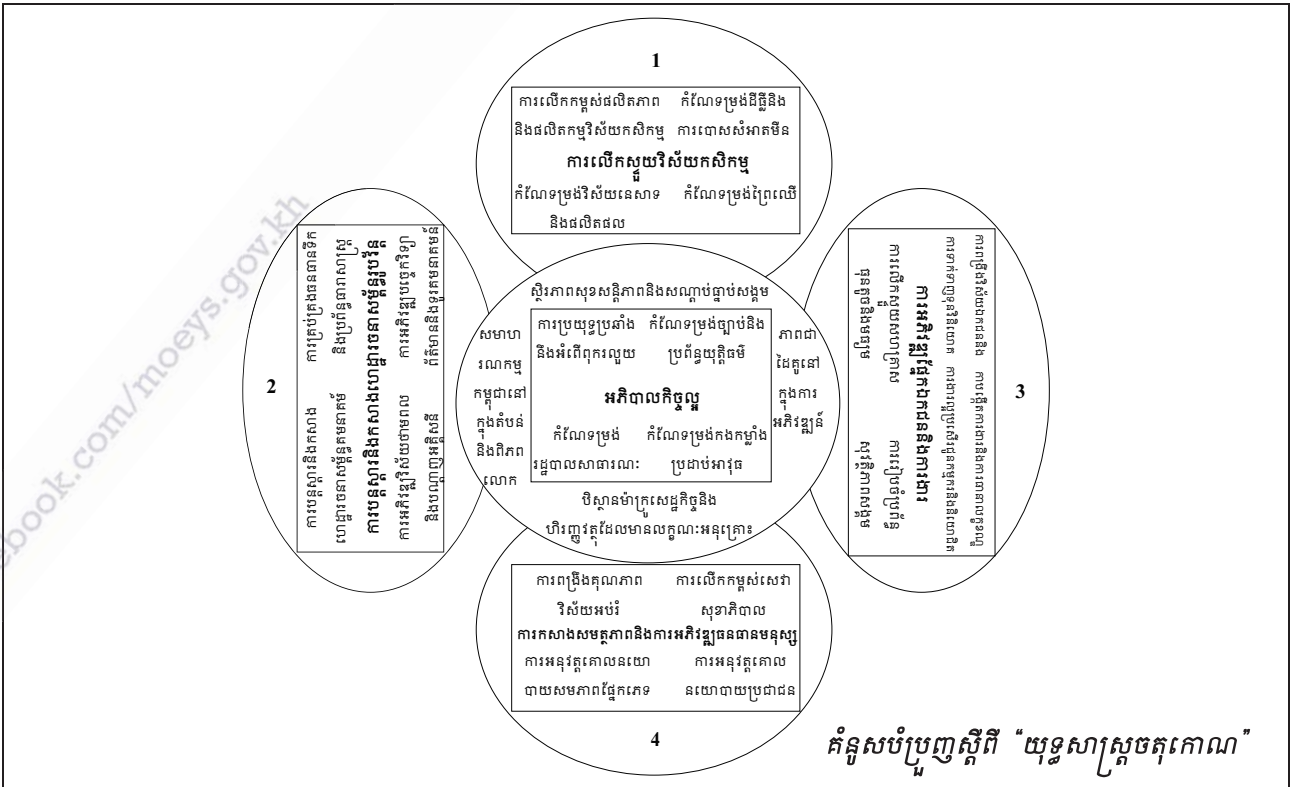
1

ការលើកកម្ពស់ផលិតភាព និងផលិតកម្មវិស័យកសិកម្ម

កំណែទម្រង់ដីធ្លីនិង ការបោសសំអាតមីន

ការលើកស្ទួយវិស័យកសិកម្ម

កំណែទម្រង់វិស័យនេសាទ

កំណែទម្រង់ព្រៃឈើ

និងផលិតផល

2

ការគ្រប់គ្រងធនធានទឹក និងប្រព័ន្ធធារាសាស្ត្រ

ការស្តារនិងកសាង ហេដ្ឋារចនាសម្ព័ន្ធគមនាគមន៍

ការបន្តស្តារនិងកសាងហេដ្ឋារចនាសម្ព័ន្ធរូបវ័ន្ត

ការអភិវឌ្ឍប្រព័ន្ធថាមពល និងបណ្តាញអគ្គិសនី

ការអភិវឌ្ឍបច្ចេកវិទ្យា ព័ត៌មាននិងទូរគមនាគមន៍

3

ការអភិវឌ្ឍវិស័យឯកជន

ការទាក់ទាញវិនិយោគ

ការលើកស្ទួយសហគ្រាស

ការបង្កើតការងារ

ធានាលក្ខខណ្ឌការងារ

ការប្រើប្រាស់ប្រព័ន្ធ

ការអភិវឌ្ឍវិស័យឯកជននិងការងារ

ស្ថិរភាពសុខសន្តិភាពនិងសណ្តាប់ធ្នាប់សង្គម

ការប្រយុទ្ធប្រឆាំង និងអំពើពុករលួយ

កំណែទម្រង់ច្បាប់និង ប្រព័ន្ធយុត្តិធម៌

សមាហរណកម្មកម្ពុជានៅក្នុងតំបន់និងពិភពលោក

ភាពជាដៃគូនៅក្នុងការអភិវឌ្ឍន៍

អភិបាលកិច្ចល្អ

កំណែទម្រង់ រដ្ឋបាលសាធារណៈ

កំណែទម្រង់កងកម្លាំង ប្រដាប់អាវុធ

បរិស្ថានម៉ាក្រូសេដ្ឋកិច្ចនិង ហិរញ្ញវត្ថុដែលមានលក្ខណៈអនុគ្រោះ

ការពង្រឹងគុណភាព វិស័យអប់រំ

ការលើកកម្ពស់សេវា សុខាភិបាល

ការកសាងសមត្ថភាពនិងការអភិវឌ្ឍធនធានមនុស្ស

ការអនុវត្តគោលនយោបាយសមភាពផ្នែកភេទ

ការអនុវត្តគោល នយោបាយប្រជាជន

4

គំនូសបំព្រួញស្តីពី "យុទ្ធសាស្ត្រចតុកោណ"